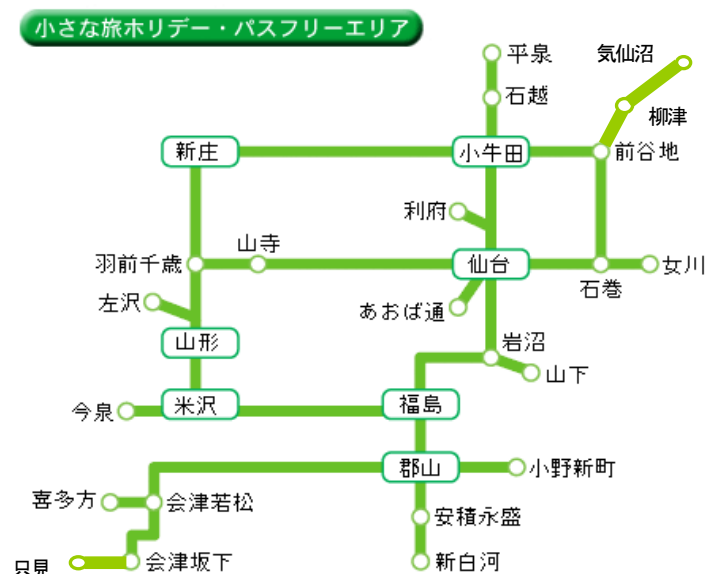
小さな旅ホリデー・パスフリーエリア

平泉
気仙沼
石越
柳津
新庄
小牛田
前谷地
利府
山寺
羽前千歳
仙台
女川
石巻
左沢
あおば通
山形
岩沼
山下
今泉
米沢
福島
郡山
小野新町
喜多方
会津若松
安積永盛
只見
会津坂下
新白河